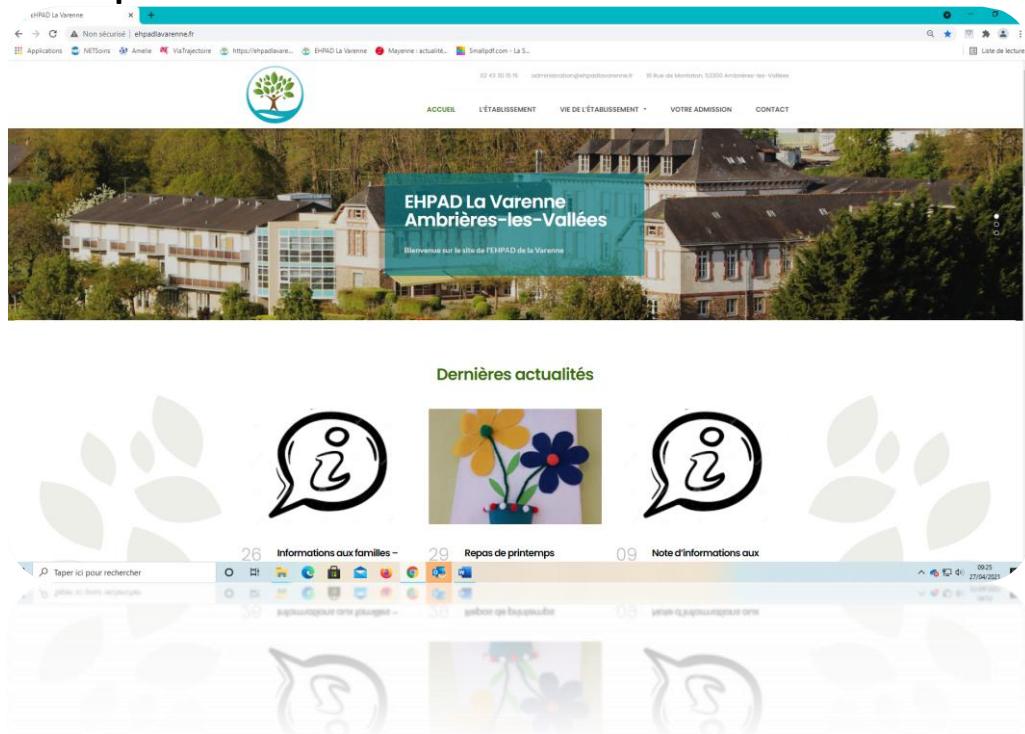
EHPAD La Varenne

Non sécurisé | ehpadlavarenne.fr

Applications NETSoins Amelie ViaTrajectoire https://ehpadlavare... EHPAD La Varenne Mayenne : actualité... Smallpdf.com - La S...

Liste de lecture

02 43 30 15 15 administration@ehpadlavarenne.fr 16 Rue de Montaton, 53300 Ambrières-les-Vallées

ACCUEIL L'ÉTABLISSEMENT VIE DE L'ÉTABLISSEMENT VOTRE ADMISSION CONTACT

EHPAD La Varenne Ambrières-les-Vallées

Bienvenue sur le site de l'EHPAD de la Varenne

Dernières actualités

26 Informations aux familles –

29 Repas de printemps

09 Note d'informations aux

Taper ici pour rechercher

09:25
27/04/2021